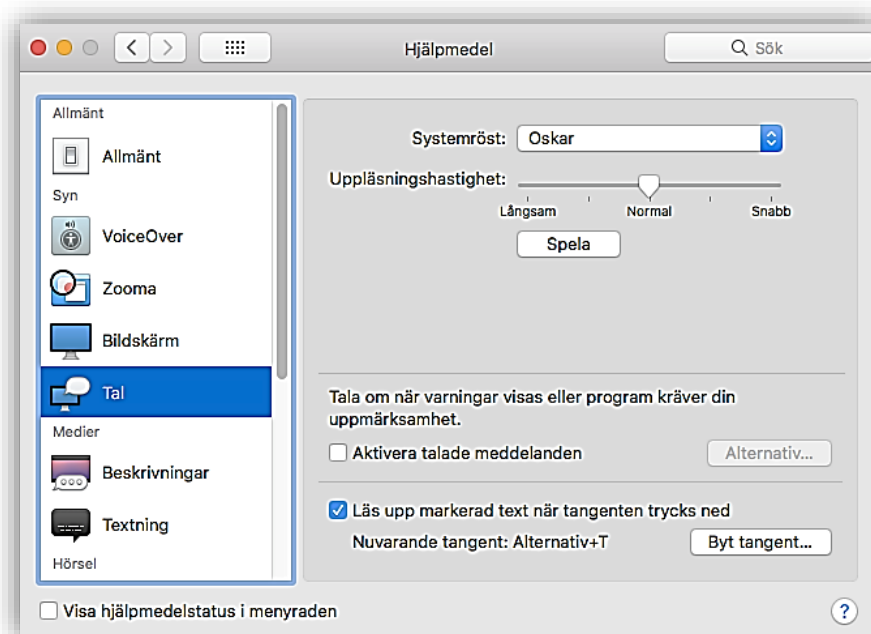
Hjälpmedel

Sök

Allmänt

Allmänt

Syn

VoiceOver

Zooma

Bildskärm

Tal

Medier

Beskrivningar

Textning

Hörsel

Systemröst: Oskar

Uppläsningshastighet:

Långsam

Normal

Snabb

Spela

Tala om när varningar visas eller program kräver din uppmärksamhet.

Aktivera talade meddelanden

Alternativ...

Läs upp markerad text när tangenten trycks ned

Nuvarande tangent: Alternativ+T

Byt tangent...

Visa hjälpmedelstatus i menyraden

?